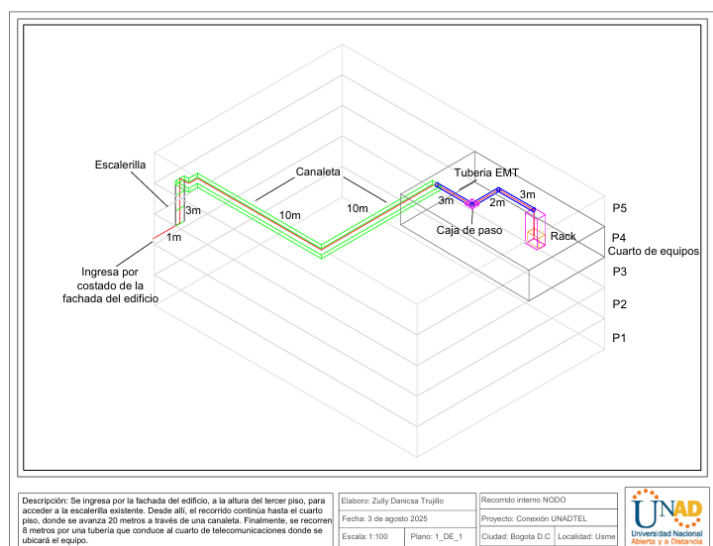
Escalerilla

Canaleta

Tuberia EMT

3m

10m

10m

3m

2m

3m

1m

Caja de paso

Rack

P5

P4

Cuarto de equipos

P3

P2

P1

Ingresa por costado de la fachada del edificio

Descripción: Se ingresa por la fachada del edificio, a la altura del tercer piso, para acceder a la escalerilla existente. Desde allí, el recorrido continúa hasta el cuarto piso, donde se avanza 20 metros a través de una canaleta. Finalmente, se recorren 8 metros por una tubería que conduce al cuarto de telecomunicaciones donde se ubicará el equipo.

| Elaboro: Zully Danicsa Trujillo | | Recorrido interno NODO | |
|---|---|---|---|
| Fecha: 3 de agosto 2025 | | Proyecto: Conexión UNADTEL | |
| Escala: 1:100 | Plano: 1_DE_1 | Ciudad: Bogota D.C | Localidad: Usme |

UNAD
Universidad Nacional Abierta y a Distancia